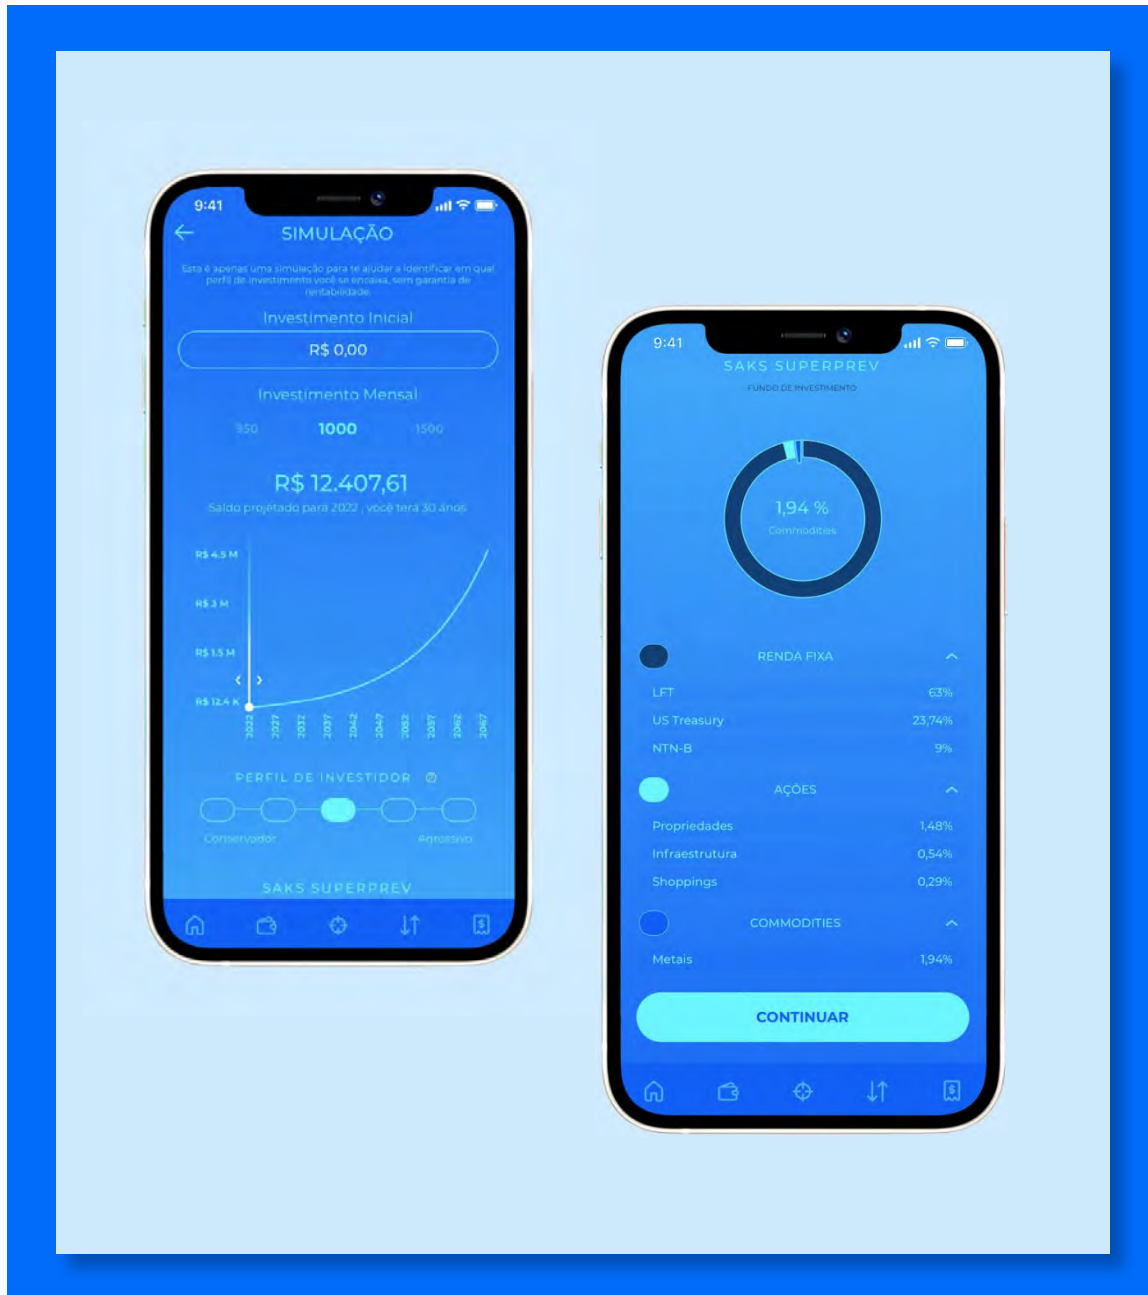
9:41

SIMULAÇÃO

Esta é apenas uma simulação para te ajudar a identificar em qual perfil de investimento você se encaixa, sem garantia de rentabilidade.

Investimento Inicial

R$ 0,00

Investimento Mensal

950 1000 1500

R$ 12.407,61

Saldo projetado para 2022 , você terá 30 anos

R$ 4.5 M
R$ 3 M
R$ 1.5 M
R$ 12.4 K

2022 2027 2032 2037 2042 2047 2052 2057 2062 2067

PERFIL DE INVESTIDOR

Conservador Agressivo

SAKS SUPERPREV

9:41

SAKS SUPERPREV

FUNDO DE INVESTIMENTO

1,94 %
Commodities

RENDA FIXA

| LFT | 63% |
|---|---|
| US Treasury | 23,74% |
| NTN-B | 9% |

AÇÕES

| Propriedades | 1,48% |
|---|---|
| Infraestrutura | 0,54% |
| Shoppings | 0,29% |

COMMODITIES

| Metais | 1,94% |
|---|---|

CONTINUAR